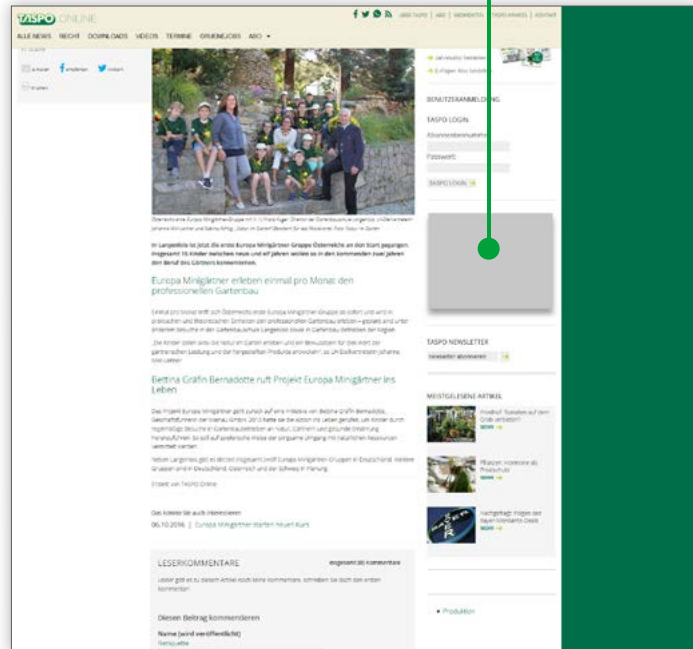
TASPO ONLINE

ÜBER TASPO | MEDIENPORTAL | THOSPITALTRAINING | KONTAKT

ALLE NEWS RECHT DOWNLOADS VIDEOS TERMINE GRÜNEJOBS ABO

drucken | empfehlen | twittern

In Langenlois ist jetzt die erste Europa Minigärtner Gruppe Österreichs an den Start gegangen. Insgesamt 15 Kinder zwischen neun und elf Jahren wollen so in den kommenden zwei Jahren den Beruf des Gärtners kennenlernen.

Europa Minigärtner erleben einmal pro Monat den professionellen Gartenbau

Bettina Gräfin Bernadotte ruft Projekt Europa Minigärtner ins Leben

Erstellt von TASPO Online

Das könnte Sie auch interessieren

06.10.2016 | Europa Minigärtner starten neuen Kurs

LESERKOMMENTARE

Insgesamt (0) Kommentare

Dieser Beitrag kommentieren

Name (wird veröffentlicht)

BENUTZERANMELDUNG

TASPO LOGIN

Abonnentennummer:

Passwort:

TASPO LOGIN

TASPO NEWSLETTER

Newsletter abonnieren

MEISTGELESENE ARTIKEL

Produktion